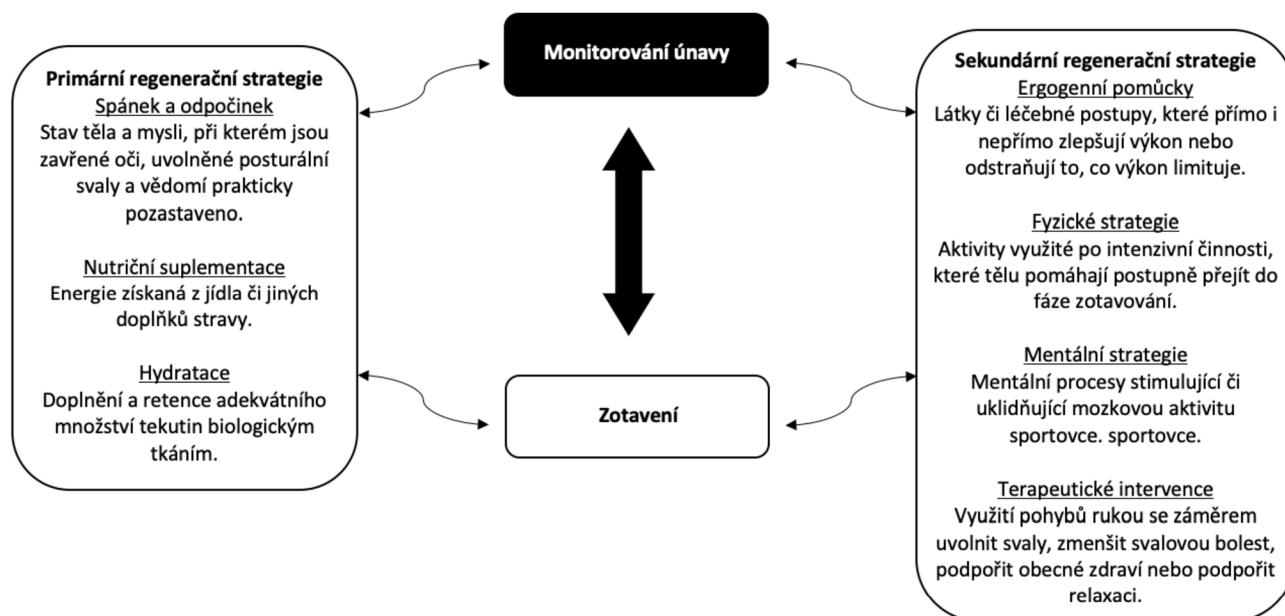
Monitorování únavy

Primární regenerační strategie
Spánek a odpočinek
Stav těla a mysli, při kterém jsou zavřené oči, uvolněné posturální svaly a vědomí prakticky pozastaveno.

Nutriční suplementace
Energie získaná z jídla či jiných doplňků stravy.

Hydratace
Doplnění a retence adekvátního množství tekutin biologickým tkáním.

Zotavení

Sekundární regenerační strategie
Ergogenní pomůcky
Látky či léčebné postupy, které přímo i nepřímo zlepšují výkon nebo odstraňují to, co výkon limituje.

Fyzické strategie
Aktivity využité po intenzivní činnosti, které tělu pomáhají postupně přejít do fáze zotavování.

Mentální strategie
Mentální procesy stimulující či uklidňující mozkovou aktivitu sportovce. sportovce.

Terapeutické intervence
Využití pohybů rukou se záměrem uvolnit svaly, zmenšit svalovou bolest, podpořit obecné zdraví nebo podpořit relaxaci.